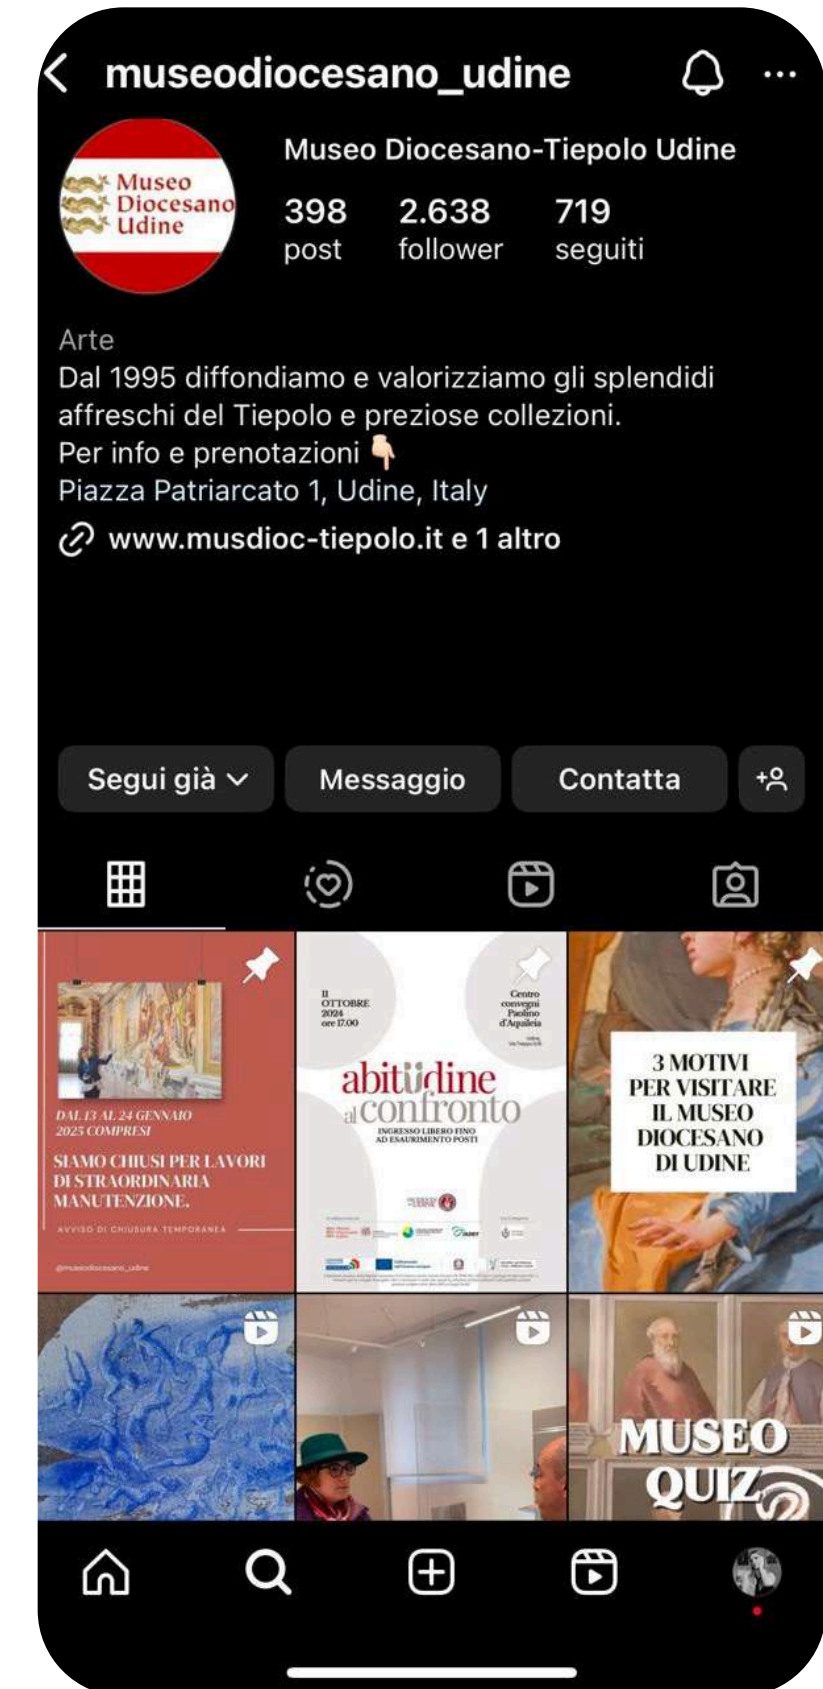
museodiocesano_udine

Museo Diocesano Udine

Museo Diocesano-Tiepolo Udine

398 post
2.638 follower
719 seguiti

Arte
Dal 1995 diffondiamo e valorizziamo gli splendidi affreschi del Tiepolo e preziose collezioni.
Per info e prenotazioni 👇
Piazza Patriarcato 1, Udine, Italy
www.musdioc-tiepolo.it e 1 altro

Segui già
Messaggio
Contatta

DAL 13 AL 24 GENNAIO 2025 COMPRESI
SIAMO CHIUSI PER LAVORI DI STRAORDINARIA MANUTENZIONE.
AVVISO DI CHIUSURA TEMPORANEA
@museodiocesano_udine

11 OTTOBRE 2024 ore 17.00
Centro convegni Paolino d'Aquileia
abitudine al confronto
INGRESSO LIBERO FINO AD ESAURIMENTO POSTI

3 MOTIVI PER VISITARE IL MUSEO DIOCESANO DI UDINE

MUSEO QUIZ